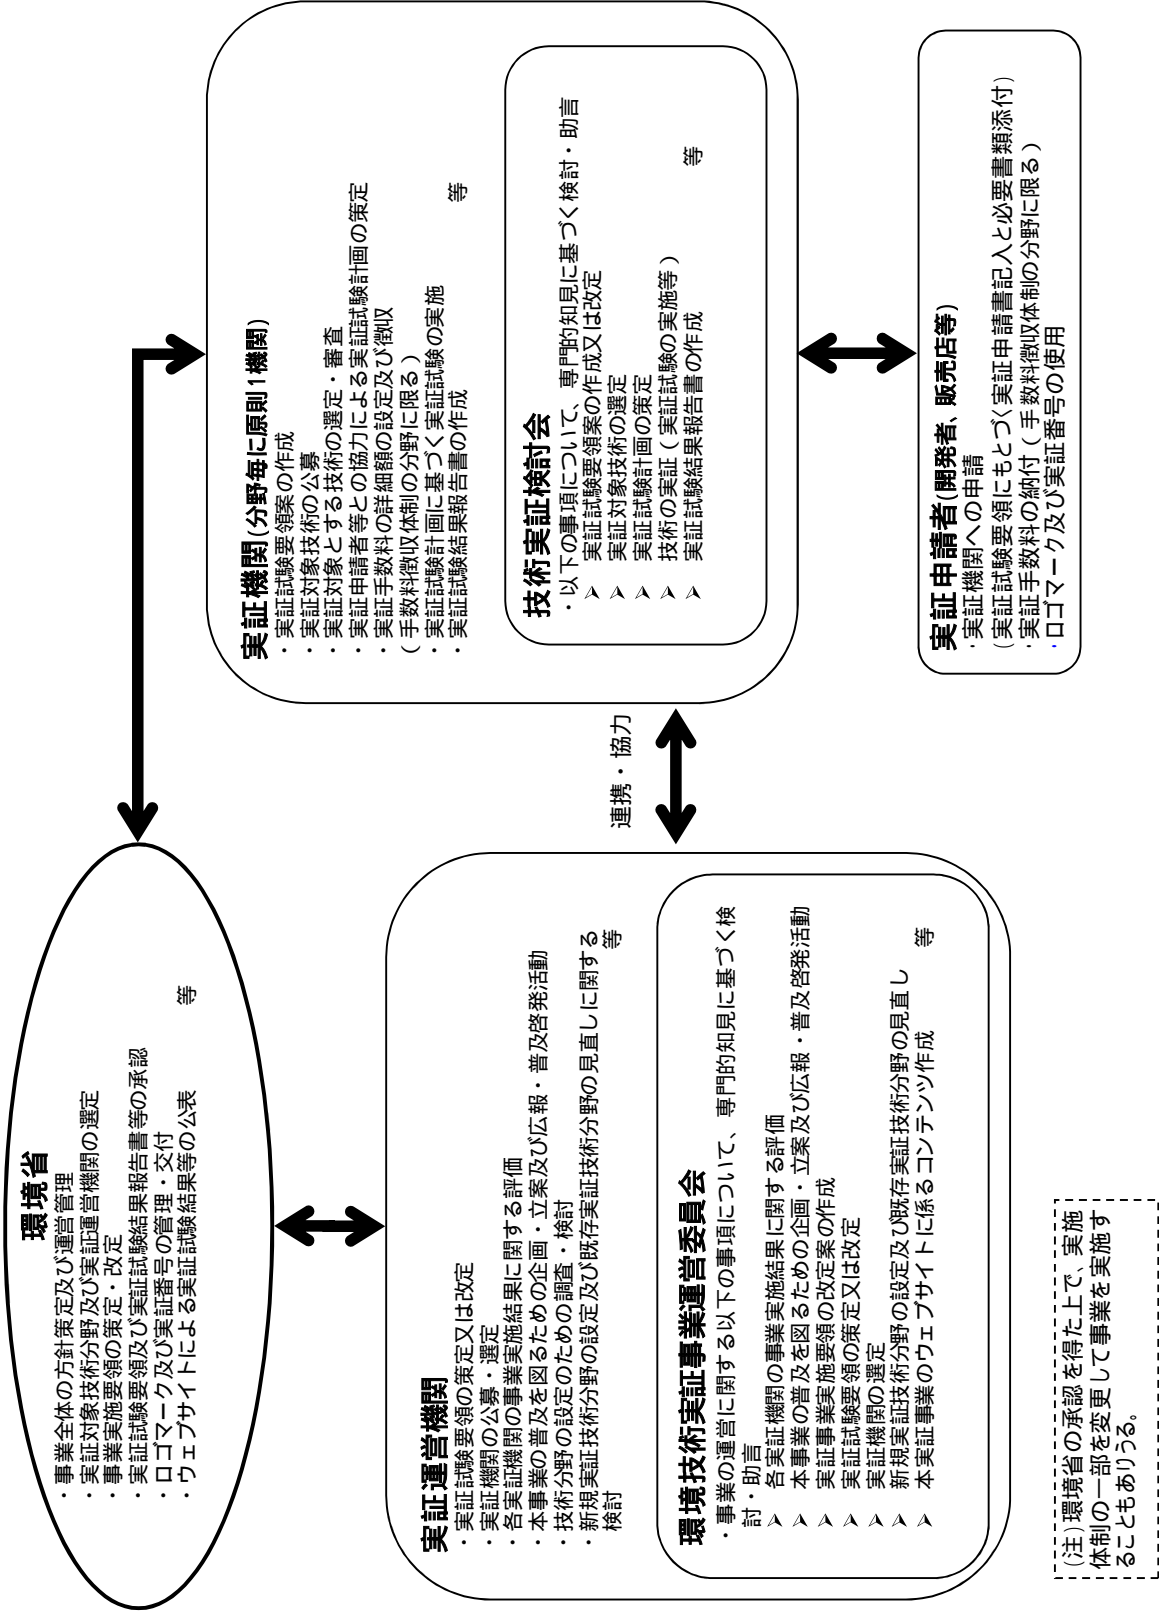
環境省
・事業全体の方針策定及び運営管理
・実証対象技術分野及び実証運営機関の選定
・事業実施要領の策定・改定
・実証試験要領及び実証試験結果報告書等の承認
・ロゴマーク及び実証番号の管理・交付
・ウェブサイトによる実証試験結果等の公表
等

実証運営機関
・実証試験要領の策定又は改定
・実証機関の公募・選定
・各実証機関の事業実施結果に関する評価
・本事業の普及を図るための企画・立案及び広報・普及啓発活動
・技術分野の設定のための調査・検討
・新規実証技術分野の設定及び既存実証技術分野の見直しに関する検討
等

環境技術実証事業運営委員会
・事業の運営に関する以下の事項について、専門的知見に基づく検討・助言
➢ 各実証機関の事業実施結果に関する評価
➢ 本事業の普及を図るための企画・立案及び広報・普及啓発活動
➢ 実証事業実施要領の改定案の作成
➢ 実証試験要領の策定又は改定
➢ 実証機関の選定
➢ 新規実証技術分野の設定及び既存実証技術分野の見直し
➢ 本実証事業のウェブサイトに係るコンテンツ作成
等

連携・協力

実証機関(分野毎に原則1機関)
・実証試験要領案の作成
・実証対象技術の公募
・実証対象とする技術の選定・審査
・実証申請者等との協力による実証試験計画の策定
・実証手数料の詳細額の設定及び徴収
(手数料徴収体制の分野に限る)
・実証試験計画に基づく実証試験の実施
・実証試験結果報告書の作成
等

技術実証検討会
・以下の事項について、専門的知見に基づく検討・助言
➢ 実証試験要領案の作成又は改定
➢ 実証対象技術の選定
➢ 実証試験計画の策定
➢ 技術の実証(実証試験の実施等)
➢ 実証試験結果報告書の作成
等

実証申請者(開発者、販売店等)
・実証機関への申請
(実証試験要領にもとづく実証申請書記入と必要書類添付)
・実証手数料の納付(手数料徴収体制の分野に限る)
・ロゴマーク及び実証番号の使用

(注)環境省の承認を得た上で、実施体制の一部を変更して事業を実施することもありうる。